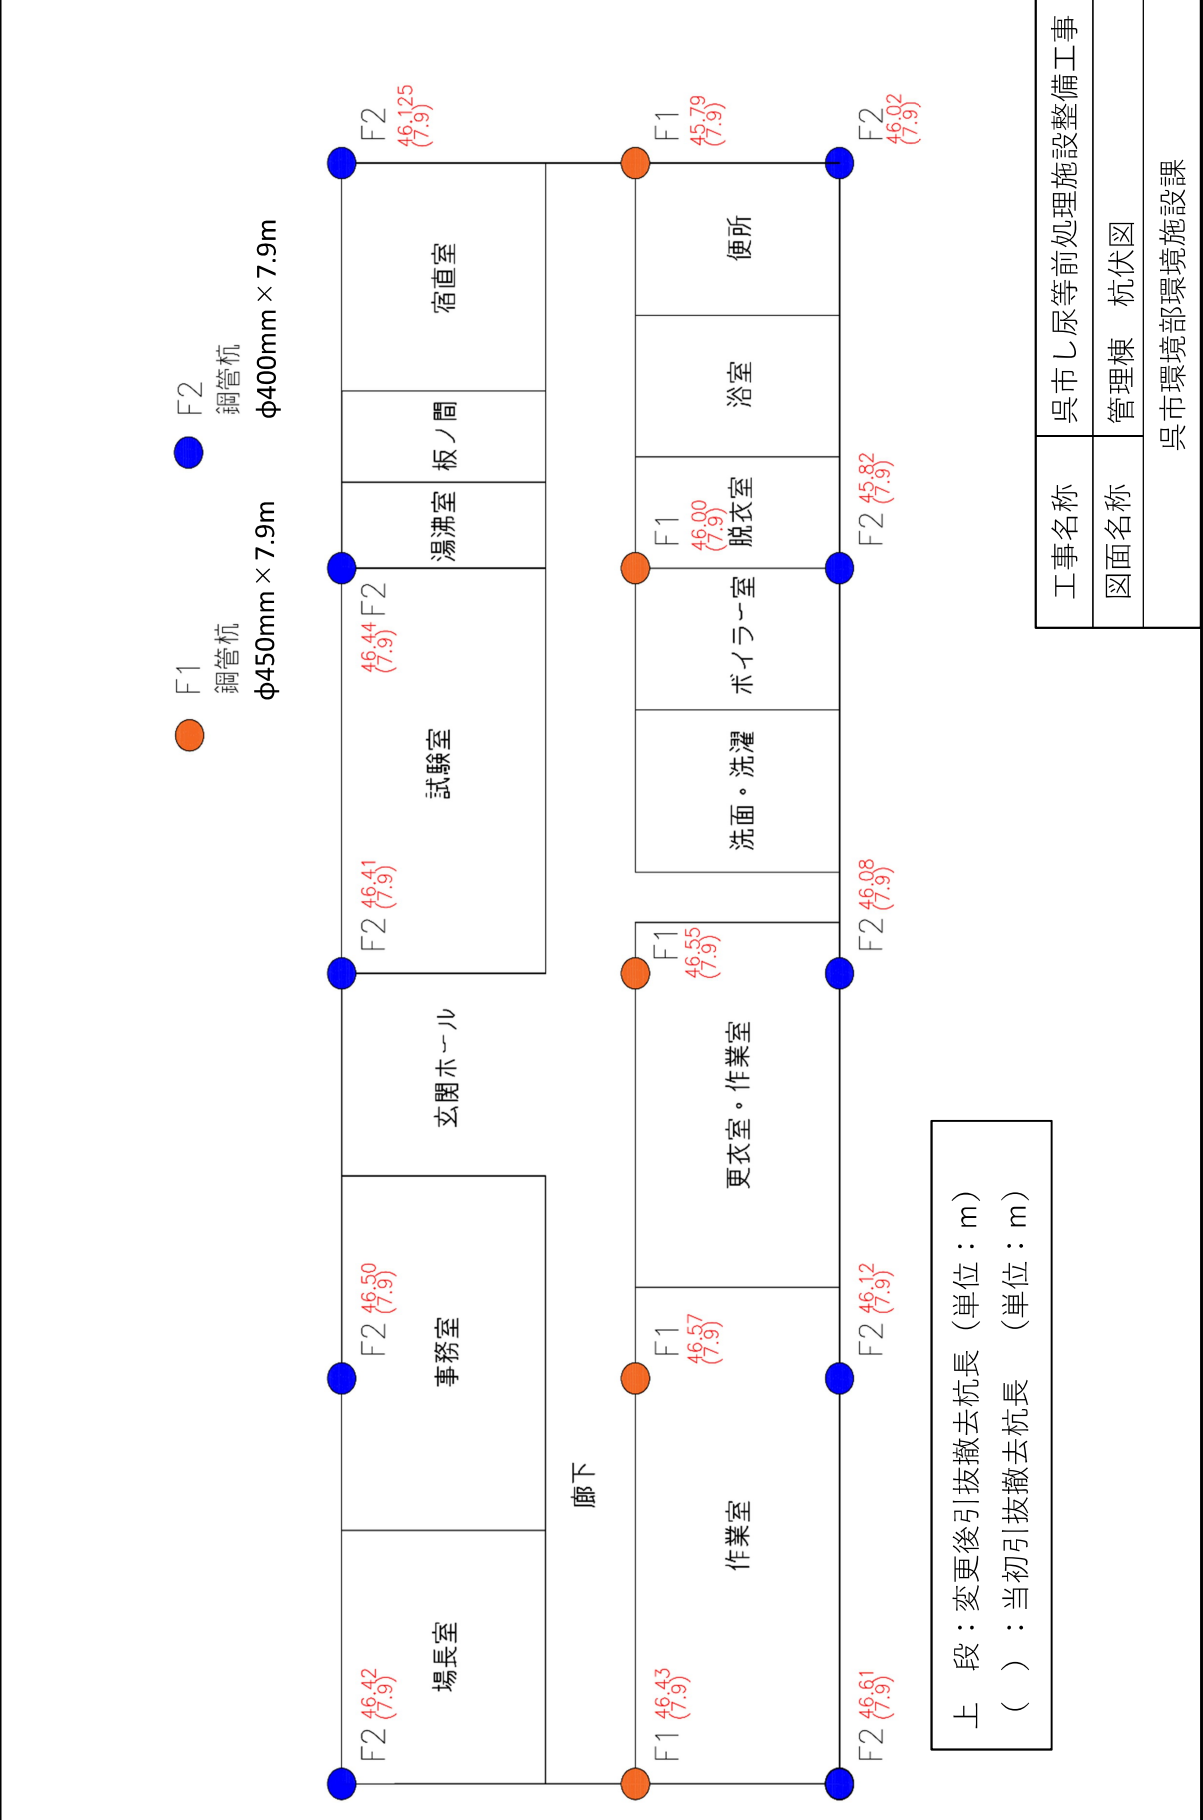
| 工事名称 | 呉市し尿等前処理施設整備工事 |
|---|---|
| 図面名称 | 管理棟　杭伏図 |
| | 呉市環境部環境施設課 |

F1 鋼管杭 φ450mm × 7.9m

F2 鋼管杭 φ400mm × 7.9m

F2 46.125 (7.9)
F1 45.79 (7.9)
F2 46.02 (7.9)

宿直室
板ノ間
湯沸室
便所
浴室
脱衣室
F1 46.00 (7.9)
F2 45.82 (7.9)
F2 46.44 (7.9)
ボイラー室
試験室
洗面・洗濯
F2 46.41 (7.9)
F2 46.08 (7.9)
F1 46.55 (7.9)
玄関ホール
更衣室・作業室
F2 46.50 (7.9)
事務室
F1 46.57 (7.9)
F2 46.12 (7.9)
廊下
作業室
場長室
F2 46.42 (7.9)
F1 46.43 (7.9)
F2 46.61 (7.9)

上　段：変更後引抜撤去杭長（単位：m）
（　）：当初引抜撤去杭長　（単位：m）